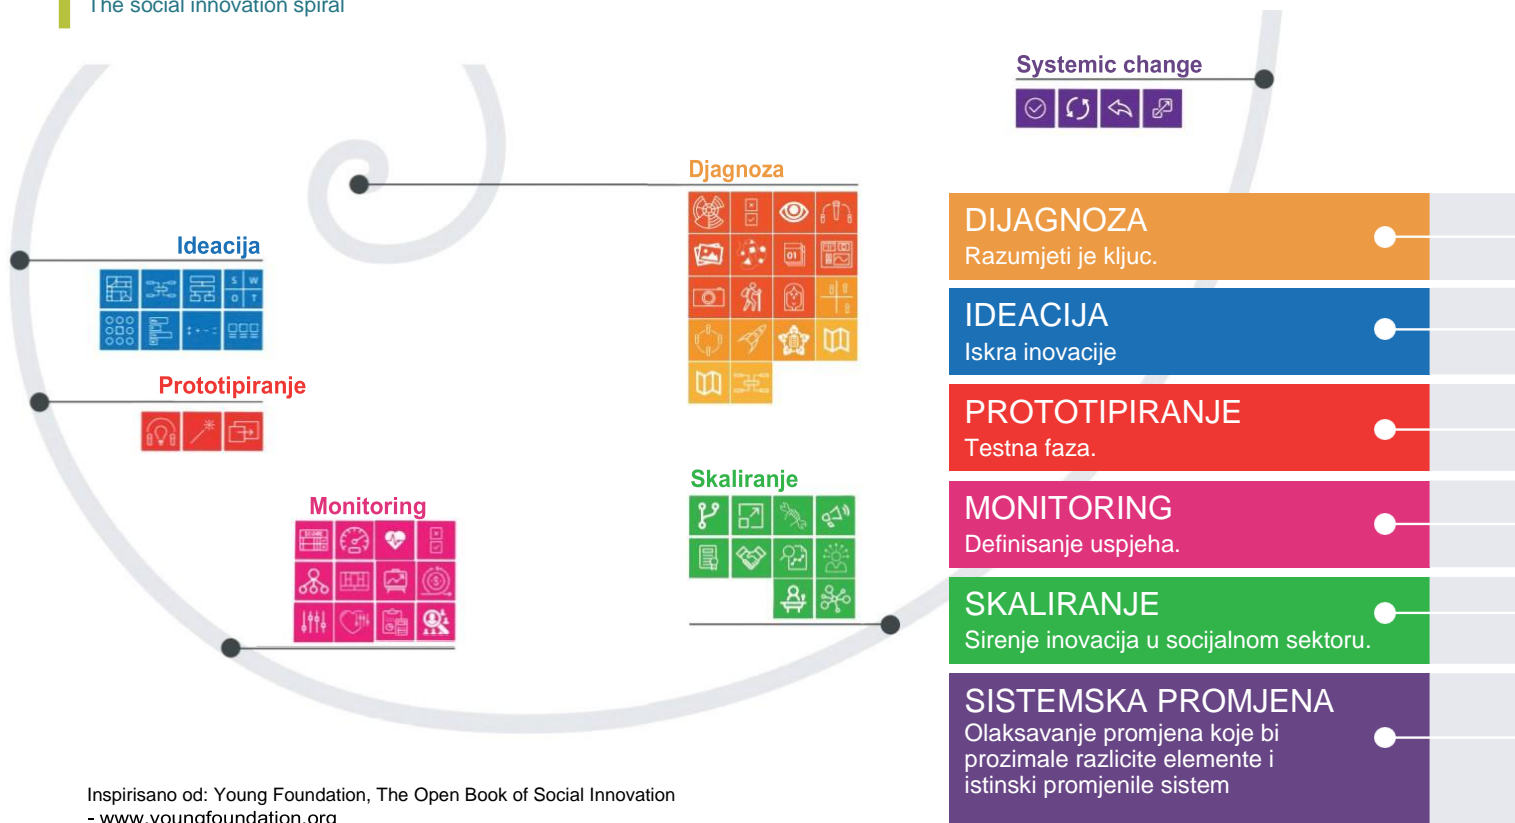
The social innovation spiral

Systemic change

Djagnoza

Ideacija

S W
O T

Prototipiranje

Monitoring

Skaliranje

DIJAGNOZA
Razumjeti je ključ.

IDEACIJA
Iskra inovacije

PROTOTIPIRANJE
Testna faza.

MONITORING
Definisanje uspjeha.

SKALIRANJE
Sirenje inovacija u socijalnom sektoru.

SISTEMSKA PROMJENA
Olaksavanje promjena koje bi prozimale razlicite elemente i istinski promjenile sistem

Inspirisano od: Young Foundation, The Open Book of Social Innovation
- www.youngfoundation.org